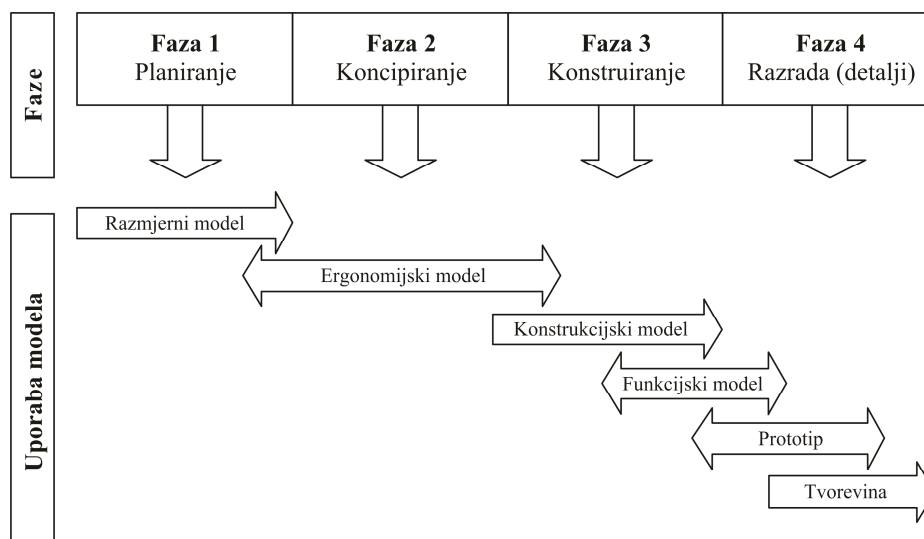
Faze

Faza 1
Planiranje

Faza 2
Koncipiranje

Faza 3
Konstruiranje

Faza 4
Razrada (detalji)

Uporaba modela

Razmjerni model

Ergonomijski model

Konstrukcijski model

Funkcijski model

Prototip

Tvorevina